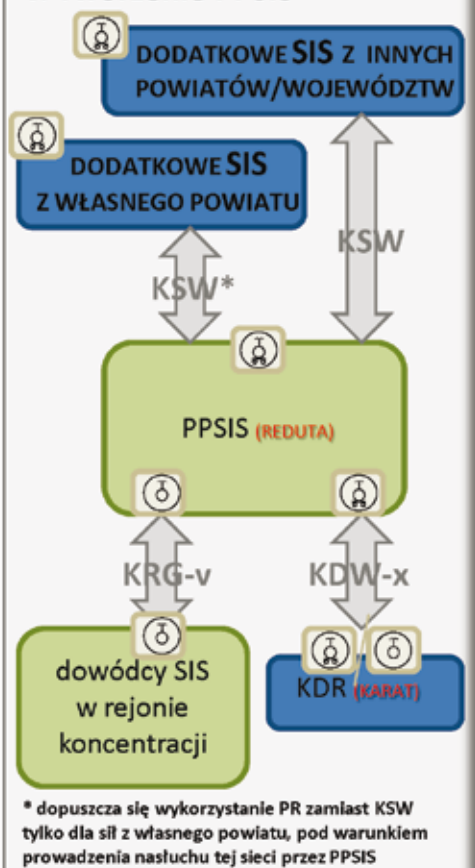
DODATKOWE SIS Z INNYCH POWIATÓW/WOJEWÓDZTW

DODATKOWE SIS Z WŁASNEGO POWIATU

KSW

KSW*

PPSIS (REDUTA)

KRG-v

KDW-x

dowódcy SIS w rejonie koncentracji

KDR (KARAT)

* dopuszcza się wykorzystanie PR zamiast KSW tylko dla sił z własnego powiatu, pod warunkiem prowadzenia nasłuchu tej sieci przez PPSIS